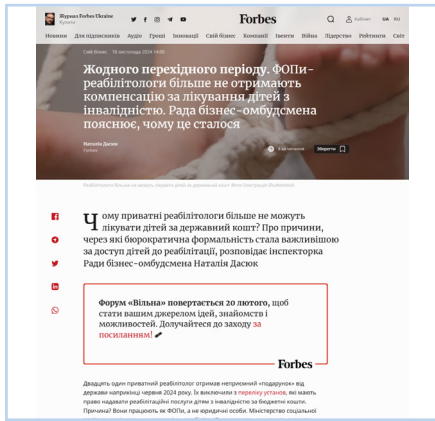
Журнал Forbes Ukraine Купити

Forbes

Кабінет UA EN

Новини Для підписників Аудіо Гроші Інновації Свій бізнес Компанії Івенти Війна Лідерство Рейтинги Світ

Свій бізнес 19 листопада 2024 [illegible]

Жодного перехідного періоду. ФОПи-реабілітологи більше не отримають компенсацію за лікування дітей з інвалідністю. Рада бізнес-омбудсмена пояснює, чому це сталося

Наталія Дасюк
Forbes

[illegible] Зберегти

Реабілітологи більше не можуть лікувати дітей за державний кошт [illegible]

Чому приватні реабілітологи більше не можуть лікувати дітей за державний кошт? Про причини, через які бюрократична формальність стала важливішою за доступ дітей до реабілітації, розповідає інспекторка Ради бізнес-омбудсмена Наталія Дасюк

Форум «Вільна» повертається 20 лютого, щоб стати вашим джерелом ідей, знайомств і можливостей. Долучайтеся до заходу за посиланням!

Forbes

Двадцять один приватний реабілітолог отримав неприємний «подарунок» від держави наприкінці червня 2024 року. Їх виключили з переліку установ, які мають право надавати реабілітаційні послуги дітям з інвалідністю за бюджетні кошти. Причина? Вони працюють як ФОПи, а не юридичні особи. Міністерство соціальної